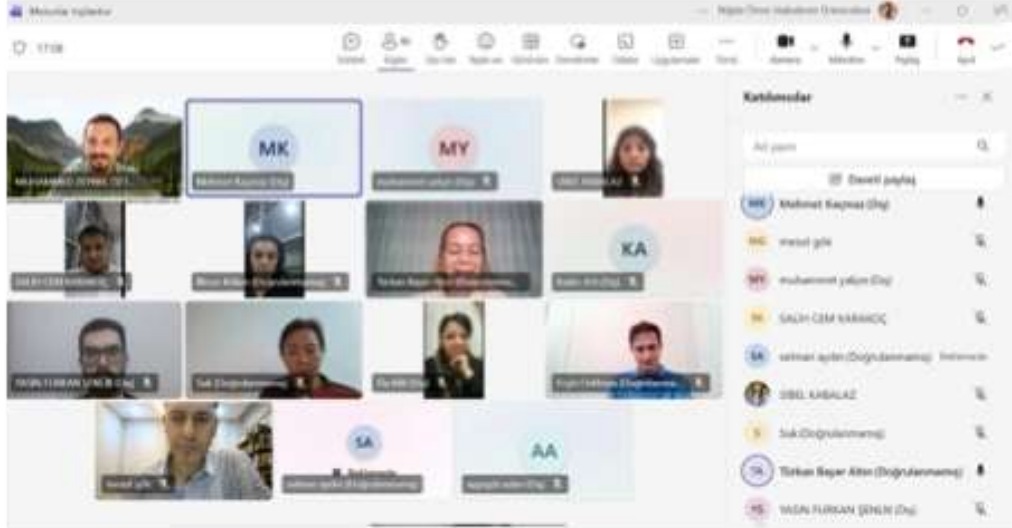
17:08

MK

MY

KA

SA

AA

Katılımcılar

Ad yazın

Daveti paylaş

MK Mehmet Kaçmaz (Dış)

MG mesut gök

MY muhammet yalçın (Dış)

SK SALİH CEM KARAKOÇ

SA selman aydın (Doğrulanmamış)

SİBEL KABALAZ

S Suk (Doğrulanmamış)

TA Türkan Başar Altın (Doğrulanmamış)

YS YASİN FURKAN ŞENER (Dış)